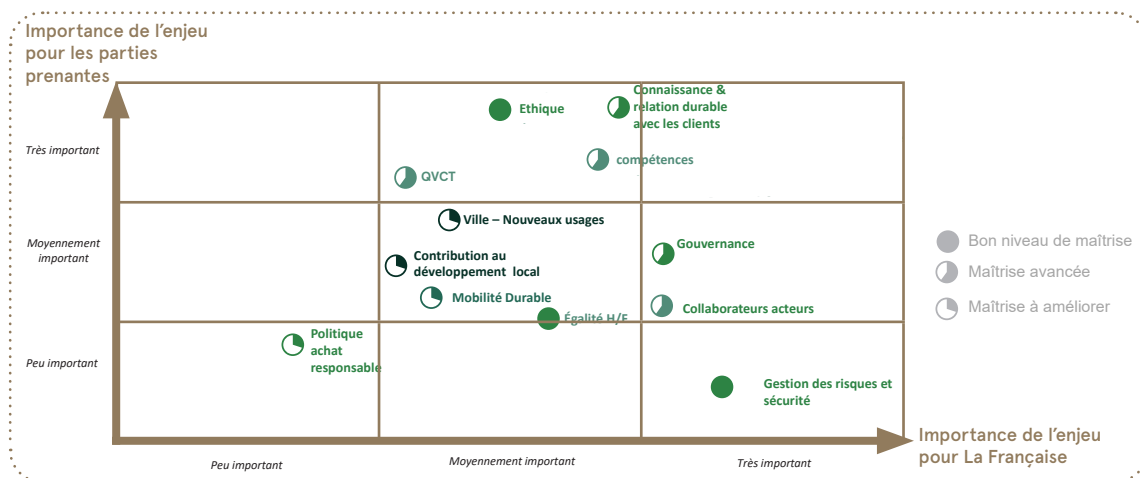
Importance de l’enjeu pour les parties prenantes

Très important

Moyennement important

Peu important

Ethique

Connaissance & relation durable avec les clients

compétences

QVCT

Ville – Nouveaux usages

Gouvernance

Contribution au développement local

Mobilité Durable

Collaborateurs acteurs

Égalité H/F

Politique achat responsable

Gestion des risques et sécurité

Bon niveau de maîtrise

Maîtrise avancée

Maîtrise à améliorer

Peu important

Moyennement important

Très important

Importance de l’enjeu pour La Française